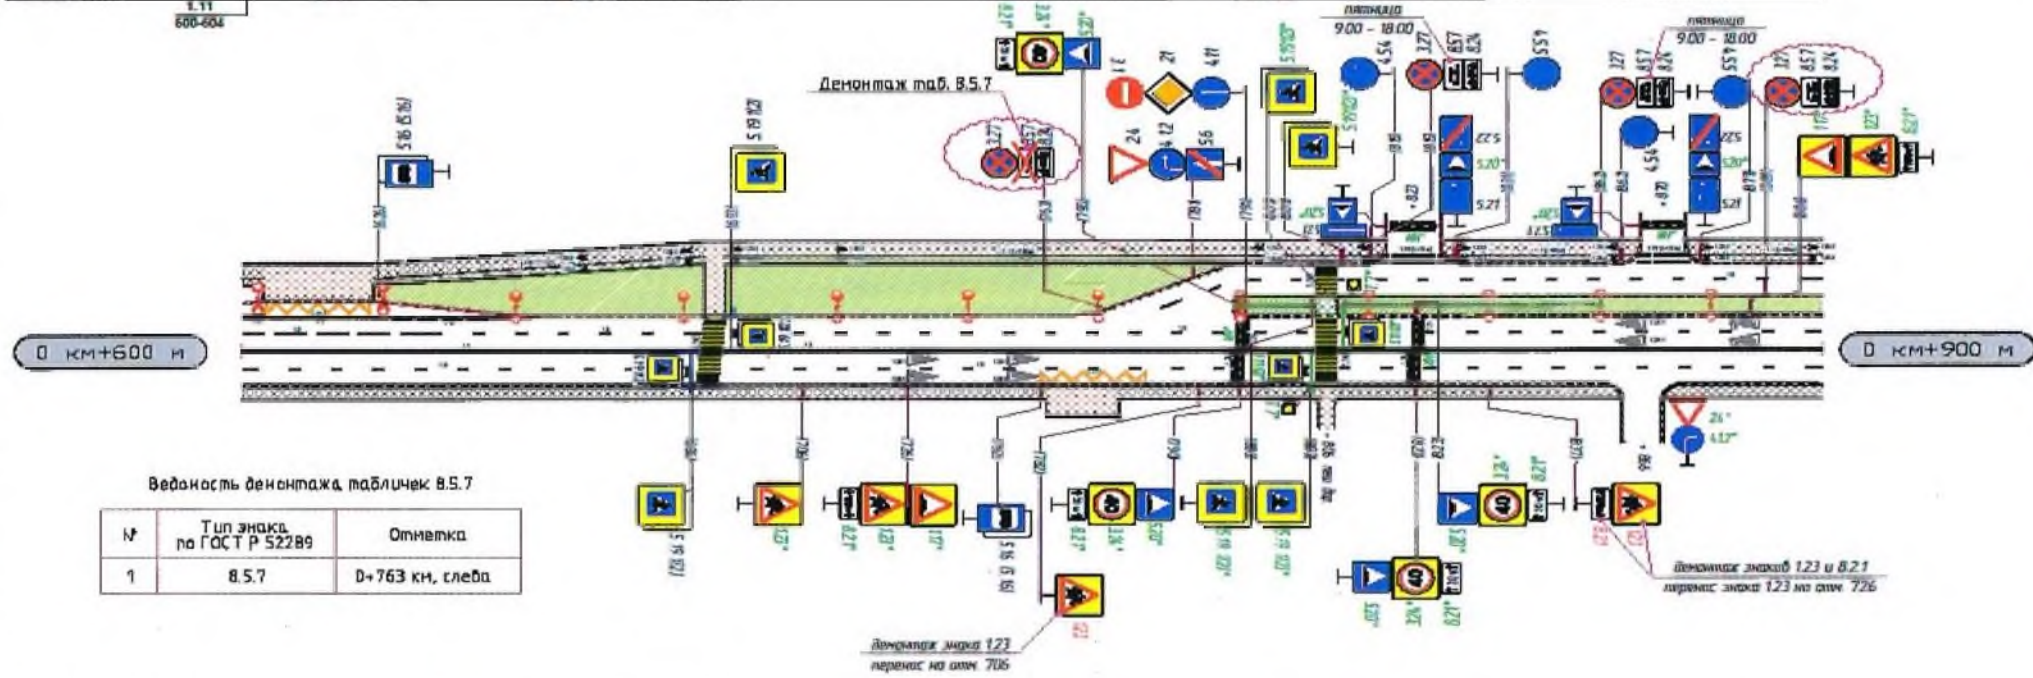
1.11
600-604

Демонтаж таб. 8.5.7

пятница
9.00 - 18.00

пятница
9.00 - 18.00

3.27
8.5.7
8.24

4.5.4
3.27
8.5.7
8.24

5.5.5
3.27
8.5.7
8.24

4.5.5
3.27
8.5.7
8.24

2.1
2.1
4.1.1
2.4
4.1.2
5.6

5.16 (6.16)
5.19.1(2)
5.22
5.20
5.21

0 км+600 м

0 км+900 м

2.4
4.1.2

Ведомость демонтажа табличек 8.5.7

| № | Тип знака по ГОСТ Р 52289 | Отметка |
|---|---|---|
| 1 | 8.5.7 | 0+763 км, слева |

Демонтаж знака 1.23
перенос на отм. 706

Демонтаж знаков 1.23 и 8.2.1
перенос знака 1.23 на отм. 726

40
40
40